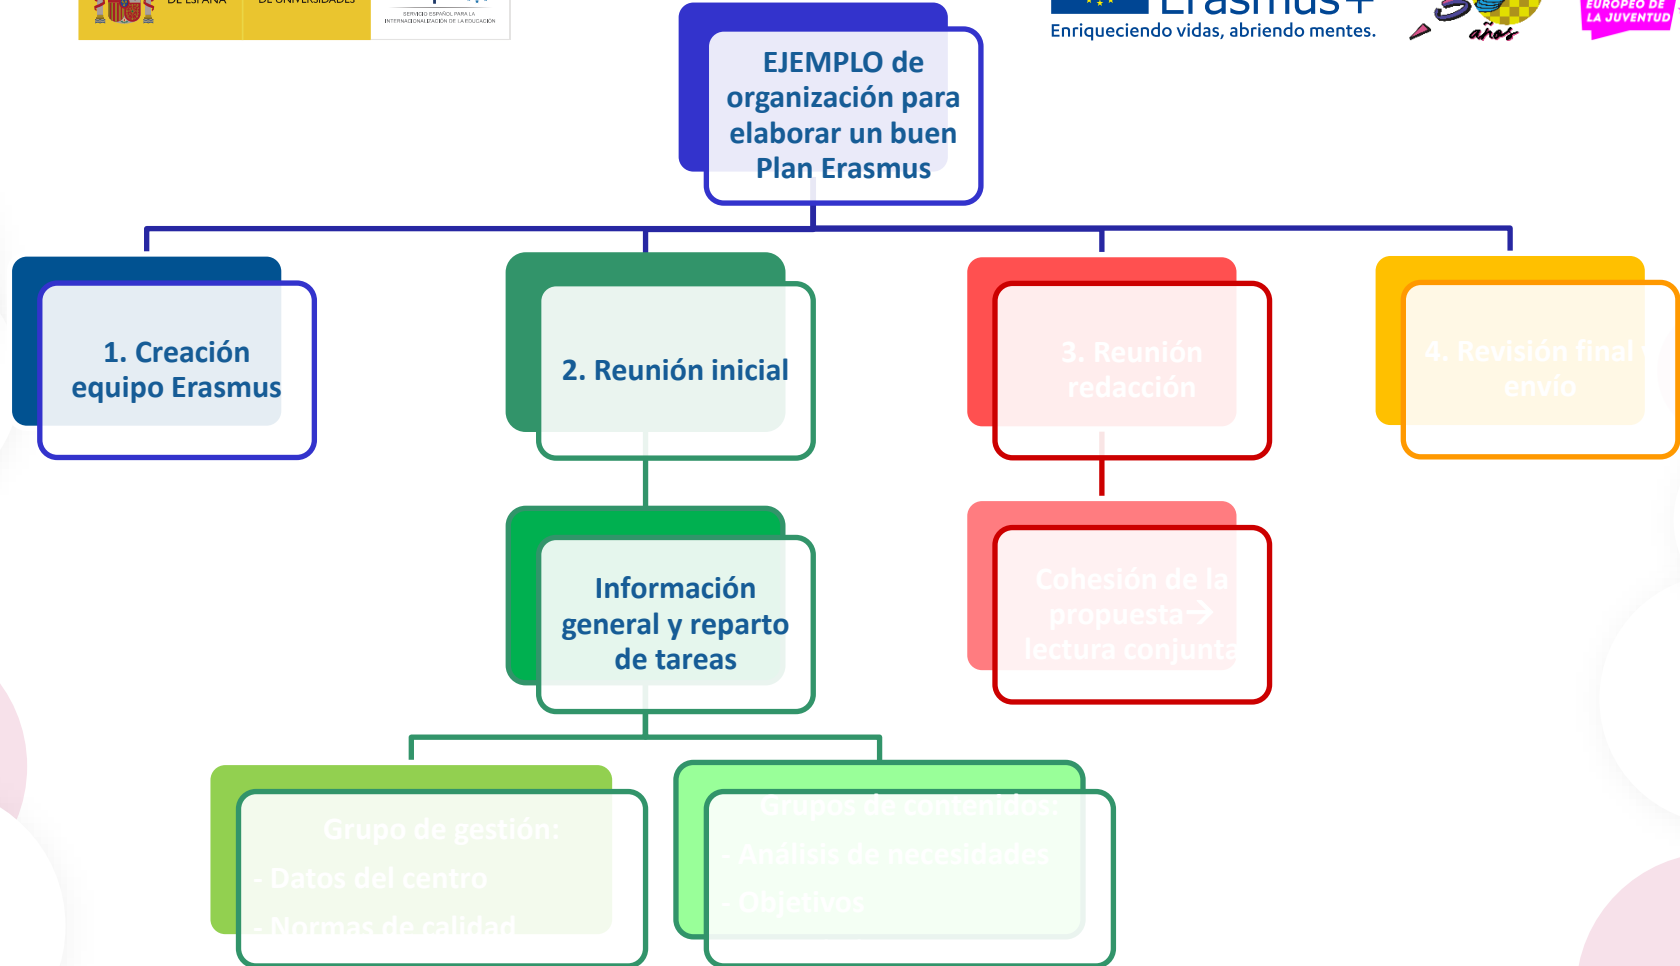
DE ESPAÑA DE UNIVERSIDADES SERVICIO ESPAÑOL PARA LA INTERNACIONALIZACIÓN DE LA EDUCACIÓN

Erasmus+
Enriqueciendo vidas, abriendo mentes.

años

EUROPEO DE LA JUVENTUD

EJEMPLO de organización para elaborar un buen Plan Erasmus

1. Creación equipo Erasmus

2. Reunión inicial

3. Reunión redacción

4. Revisión final y envío

Información general y reparto de tareas

Cohesión de la propuesta→ lectura conjunta

Grupo de gestión:
- Datos del centro
- Normas de calidad

Grupos de contenidos:
- Análisis de necesidades
- Objetivos